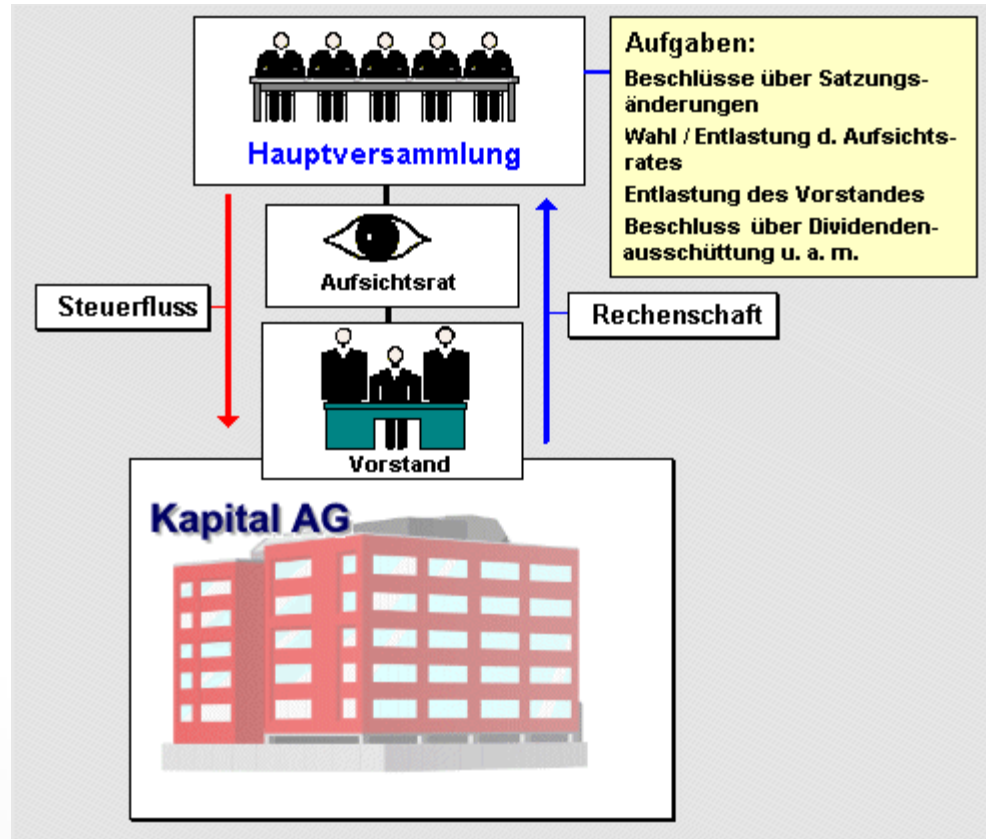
Hauptversammlung

Aufgaben:
Beschlüsse über Satzungsänderungen
Wahl / Entlastung d. Aufsichtsrates
Entlastung des Vorstandes
Beschluss über Dividendenausschüttung u. a. m.

Aufsichtsrat

Steuerfluss

Rechenschaft

Vorstand

Kapital AG